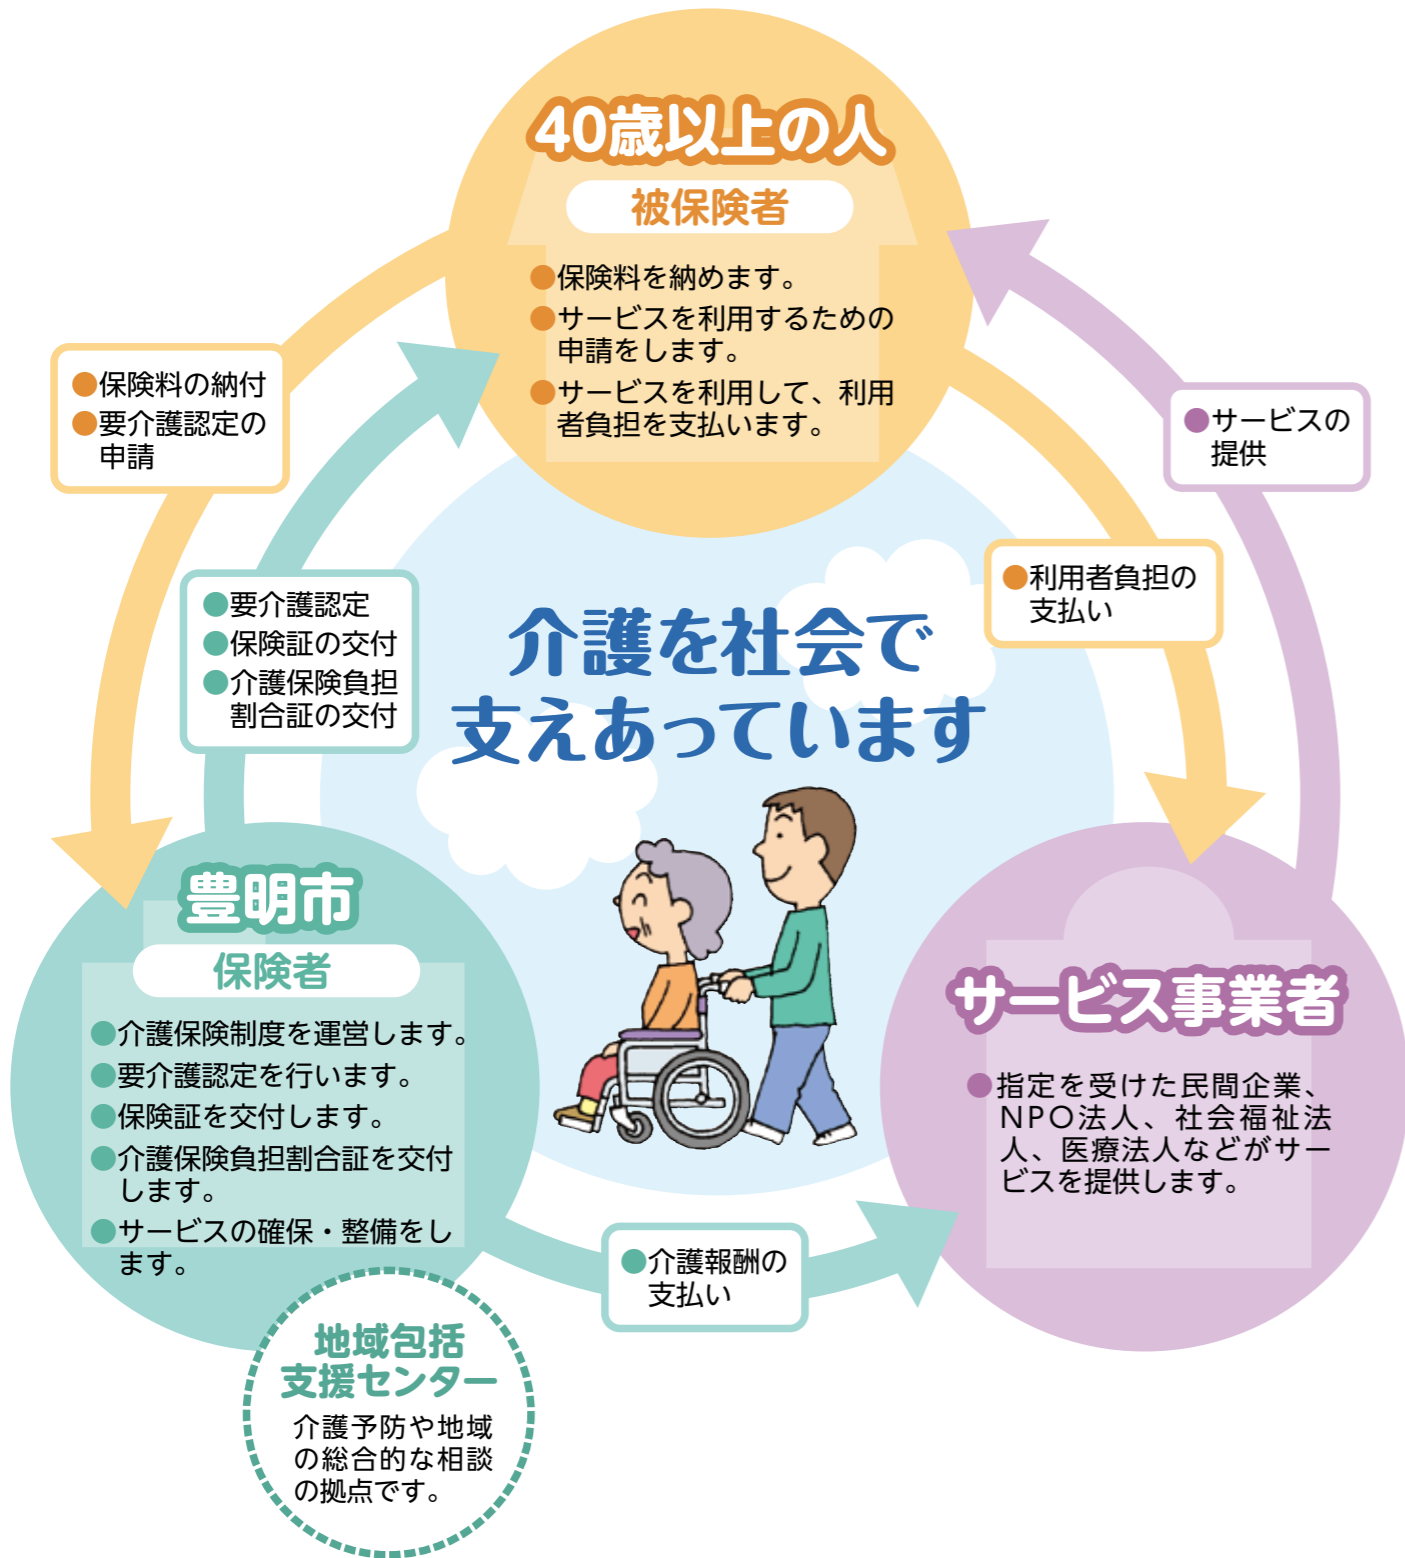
40歳以上の人

被保険者

●保険料を納めます。
●サービスを利用するための申請をします。
●サービスを利用して、利用者負担を支払います。

●保険料の納付
●要介護認定の申請

●サービスの提供

●要介護認定
●保険証の交付
●介護保険負担割合証の交付

●利用者負担の支払い

介護を社会で支えあっています

豊明市

保険者

●介護保険制度を運営します。
●要介護認定を行います。
●保険証を交付します。
●介護保険負担割合証を交付します。
●サービスの確保・整備をします。

サービス事業者

●指定を受けた民間企業、NPO法人、社会福祉法人、医療法人などがサービスを提供します。

●介護報酬の支払い

地域包括支援センター

介護予防や地域の総合的な相談の拠点です。